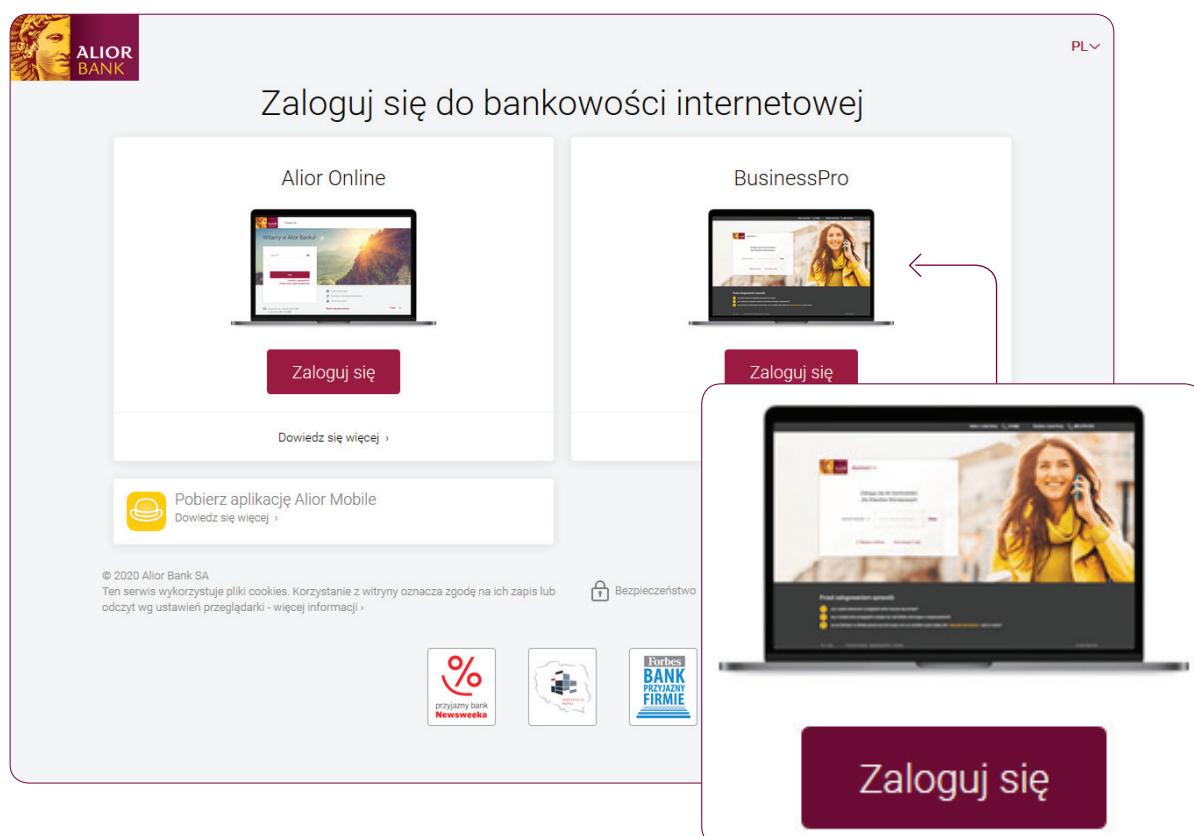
ALIOR BANK

PL

Zaloguj się do bankowości internetowej

Alior Online

Witamy w Alior Banku!

Zaloguj się

Dowiedz się więcej ›

BusinessPro

Zaloguj się

Pobierz aplikację Alior Mobile
Dowiedz się więcej ›

© 2020 Alior Bank SA
Ten serwis wykorzystuje pliki cookies. Korzystanie z witryny oznacza zgodę na ich zapis lub odczyt wg ustawień przeglądarki - więcej informacji ›

Bezpieczeństwo

%
przyjazny bank
Newsweeka

Forbes
BANK
PRZYJAZNY
FIRMIE

Zaloguj się